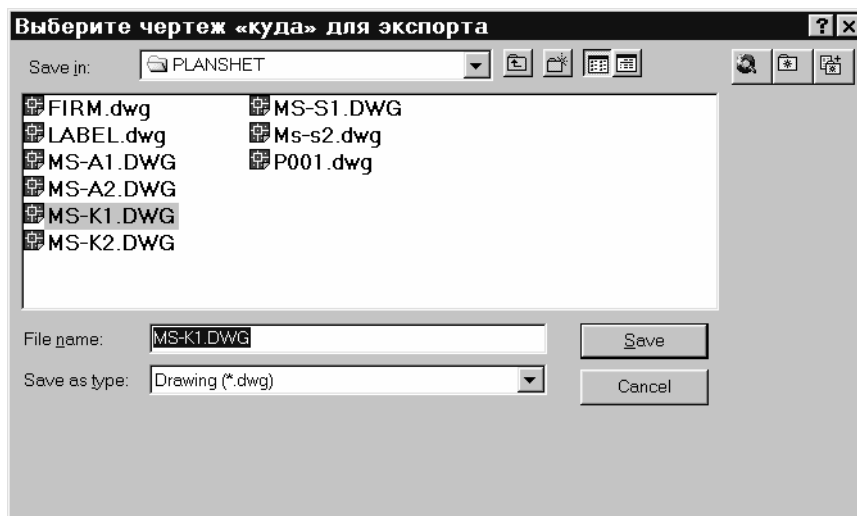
Выберите чертеж «куда» для экспорта

? ×

Save in: PLANSHET

FIRM.dwg
LABEL.dwg
MS-A1.DWG
MS-A2.DWG
MS-K1.DWG
MS-K2.DWG
MS-S1.DWG
Ms-s2.dwg
P001.dwg

File name: MS-K1.DWG

Save

Save as type: Drawing (*.dwg)

Cancel